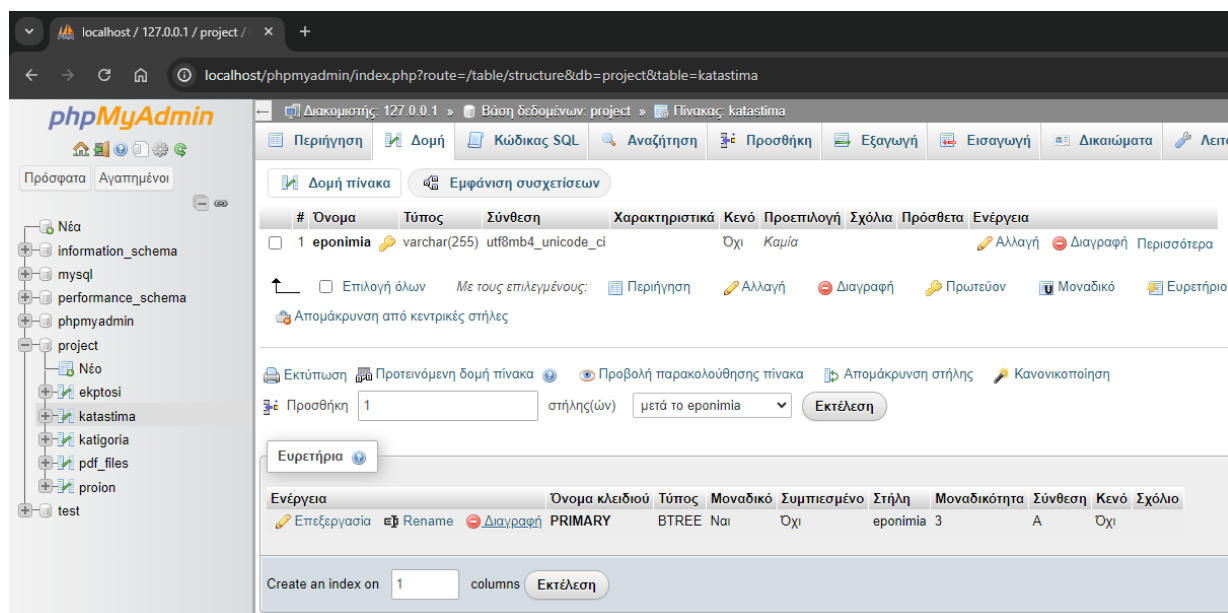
localhost / 127.0.0.1 / project / ×
+
localhost/phpmyadmin/index.php?route=/table/structure&db=project&table=katastima

phpMyAdmin
Πρόσφατα Αγαπημένοι
Νέα
information_schema
mysql
performance_schema
phpmyadmin
project
Νέο
ekptosi
katastima
katigoria
pdf_files
proion
test

Διακομιστής: 127.0.0.1 » Βάση δεδομένων: project » Πίνακας: katastima

Περιήγηση | Δομή | Κώδικας SQL | Αναζήτηση | Προσθήκη | Εξαγωγή | Εισαγωγή | Δικαιώματα | Λειτ

Δομή πίνακα | Εμφάνιση συσχετίσεων

| | # | Όνομα | Τύπος | Σύνθεση | Χαρακτηριστικά | Κενό | Προεπιλογή | Σχόλια | Πρόσθετα | Ενέργεια |
|---|---|---|---|---|---|---|---|---|---|---|
| | 1 | eponimia | varchar(255) | utf8mb4_unicode_ci | | Όχι | Καμία | | | Αλλαγή Διαγραφή Περισσότερα |

Επιλογή όλων Με τους επιλεγμένους: Περιήγηση Αλλαγή Διαγραφή Πρωτεύον Μοναδικό Ευρετήριο
Απομάκρυνση από κεντρικές στήλες

Εκτύπωση Προτεινόμενη δομή πίνακα Προβολή παρακολούθησης πίνακα Απομάκρυνση στήλης Κανονικοποίηση
Προσθήκη 1 στήλης(ών) μετά το eponimia Εκτέλεση

Ευρετήρια

| Ενέργεια | Όνομα κλειδιού | Τύπος | Μοναδικό | Συμπιεσμένο | Στήλη | Μοναδικότητα | Σύνθεση | Κενό | Σχόλιο |
|---|---|---|---|---|---|---|---|---|---|
| Επεξεργασία Rename Διαγραφή | PRIMARY | BTREE | Ναι | Όχι | eponimia | 3 | A | Όχι | |

Create an index on 1 columns Εκτέλεση